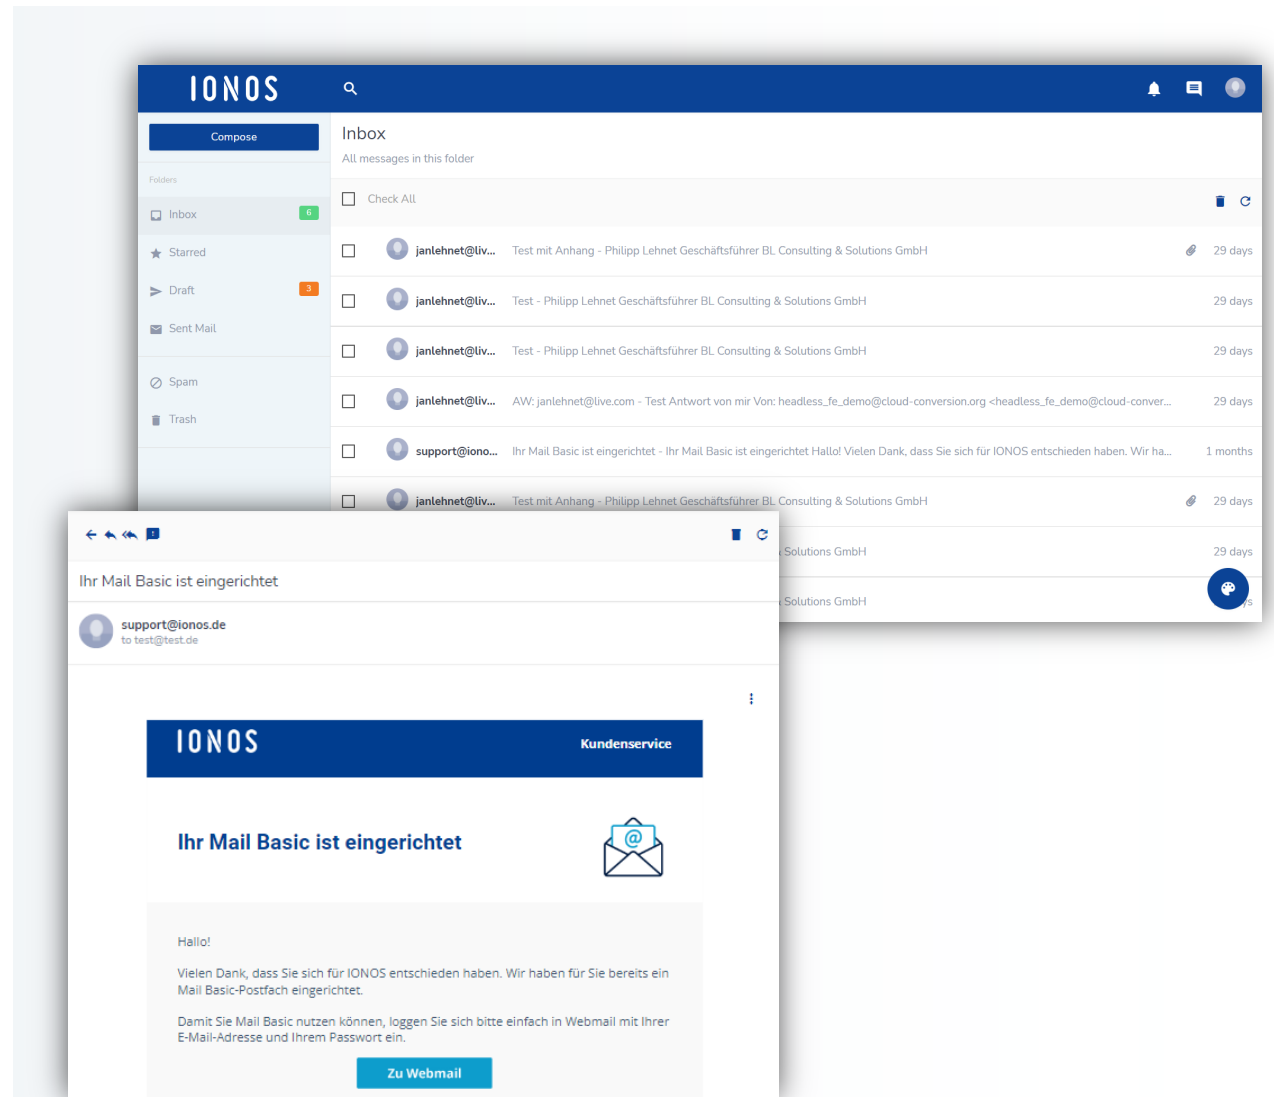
IONOS

Compose

Folders

Inbox 6

Starred

Draft 3

Sent Mail

Spam

Trash

Inbox

All messages in this folder

Check All

janlehnet@liv... Test mit Anhang - Philipp Lehnet Geschäftsführer BL Consulting & Solutions GmbH 29 days

janlehnet@liv... Test - Philipp Lehnet Geschäftsführer BL Consulting & Solutions GmbH 29 days

janlehnet@liv... Test - Philipp Lehnet Geschäftsführer BL Consulting & Solutions GmbH 29 days

janlehnet@liv... AW: janlehnet@live.com - Test Antwort von mir Von: headless_fe_demo@cloud-conversion.org <headless_fe_demo@cloud-conver... 29 days

support@iono... Ihr Mail Basic ist eingerichtet - Ihr Mail Basic ist eingerichtet Hallo! Vielen Dank, dass Sie sich für IONOS entschieden haben. Wir ha... 1 months

janlehnet@liv... Test mit Anhang - Philipp Lehnet Geschäftsführer BL Consulting & Solutions GmbH 29 days

Solutions GmbH 29 days

Solutions GmbH

Ihr Mail Basic ist eingerichtet

support@ionos.de
to test@test.de

IONOS

Kundenservice

Ihr Mail Basic ist eingerichtet

Hallo!

Vielen Dank, dass Sie sich für IONOS entschieden haben. Wir haben für Sie bereits ein Mail Basic-Postfach eingerichtet.

Damit Sie Mail Basic nutzen können, loggen Sie sich bitte einfach in Webmail mit Ihrer E-Mail-Adresse und Ihrem Passwort ein.

Zu Webmail